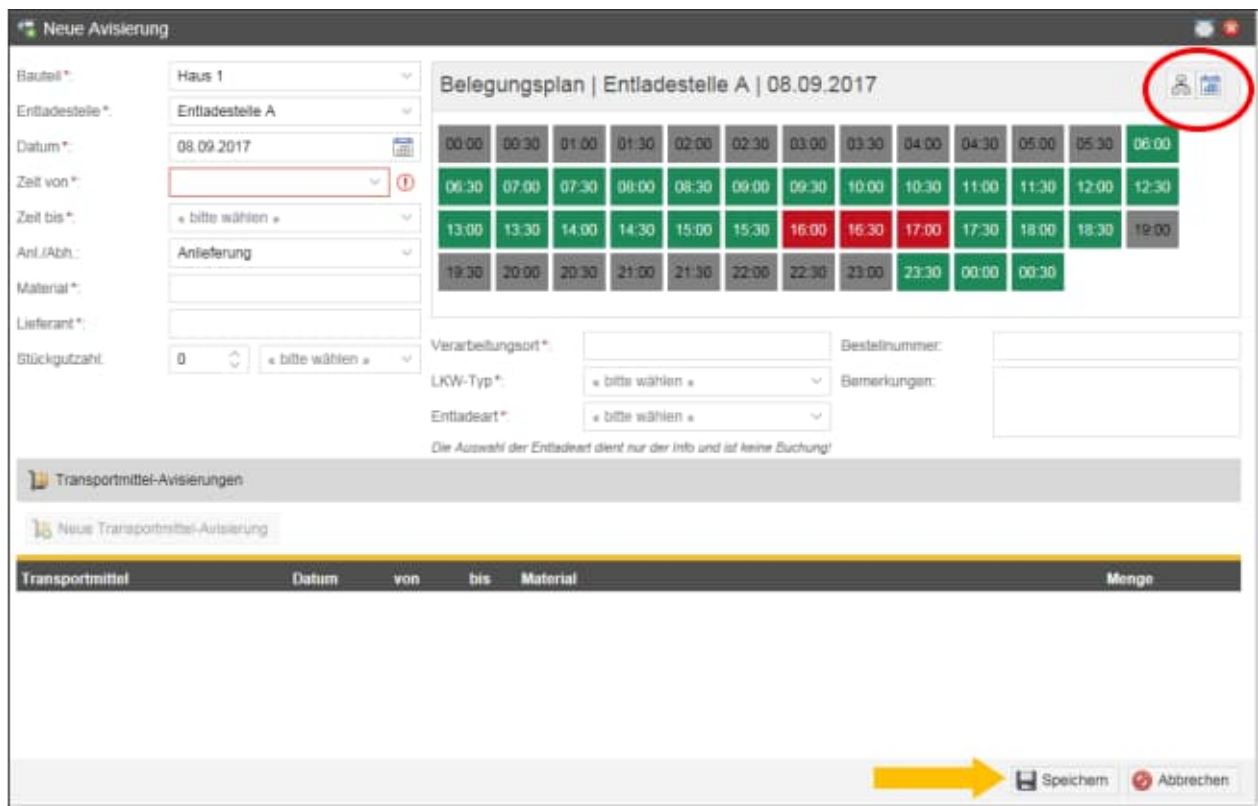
Neue Avisierung

Bauteil*: Haus 1
Entladestelle*: Entladestelle A
Datum*: 08.09.2017
Zeit von*:
Zeit bis*: « bitte wählen »
Anl./Abh.: Anlieferung
Material*:
Lieferant*:
Stückgutzahl: 0 « bitte wählen »

Belegungsplan | Entladestelle A | 08.09.2017

| 00:00 | 00:30 | 01:00 | 01:30 | 02:00 | 02:30 | 03:00 | 03:30 | 04:00 | 04:30 | 05:00 | 05:30 | 06:00 |
|---|---|---|---|---|---|---|---|---|---|---|---|---|
| 06:30 | 07:00 | 07:30 | 08:00 | 08:30 | 09:00 | 09:30 | 10:00 | 10:30 | 11:00 | 11:30 | 12:00 | 12:30 |
| 13:00 | 13:30 | 14:00 | 14:30 | 15:00 | 15:30 | 16:00 | 16:30 | 17:00 | 17:30 | 18:00 | 18:30 | 19:00 |
| 19:30 | 20:00 | 20:30 | 21:00 | 21:30 | 22:00 | 22:30 | 23:00 | 23:30 | 00:00 | 00:30 | | |

Verarbeitungsort*:
LKW-Typ*: « bitte wählen »
Entladeart*: « bitte wählen »
Bestellnummer:
Bemerkungen:
Die Auswahl der Entladeart dient nur der Info und ist keine Buchung!

Transportmittel-Avisierungen

Neue Transportmittel-Avisierung

| Transportmittel | Datum | von | bis | Material | Menge |
|---|---|---|---|---|---|

Speichern Abbrechen